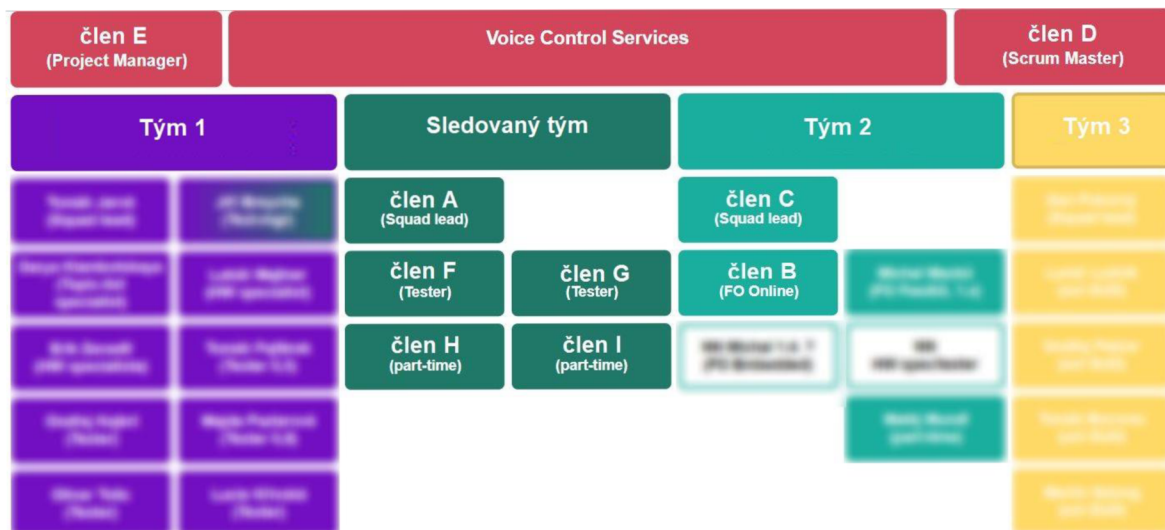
člen E
(Project Manager)

Voice Control Services

člen D
(Scrum Master)

Tým 1

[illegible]

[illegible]

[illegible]

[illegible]

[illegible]

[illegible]

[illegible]

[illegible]

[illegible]

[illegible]

Sledovaný tým

člen A
(Squad lead)

člen F
(Tester)

člen G
(Tester)

člen H
(part-time)

člen I
(part-time)

Tým 2

člen C
(Squad lead)

člen B
(FO Online)

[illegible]

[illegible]

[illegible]

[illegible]

Tým 3

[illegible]

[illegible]

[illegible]

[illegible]

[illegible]